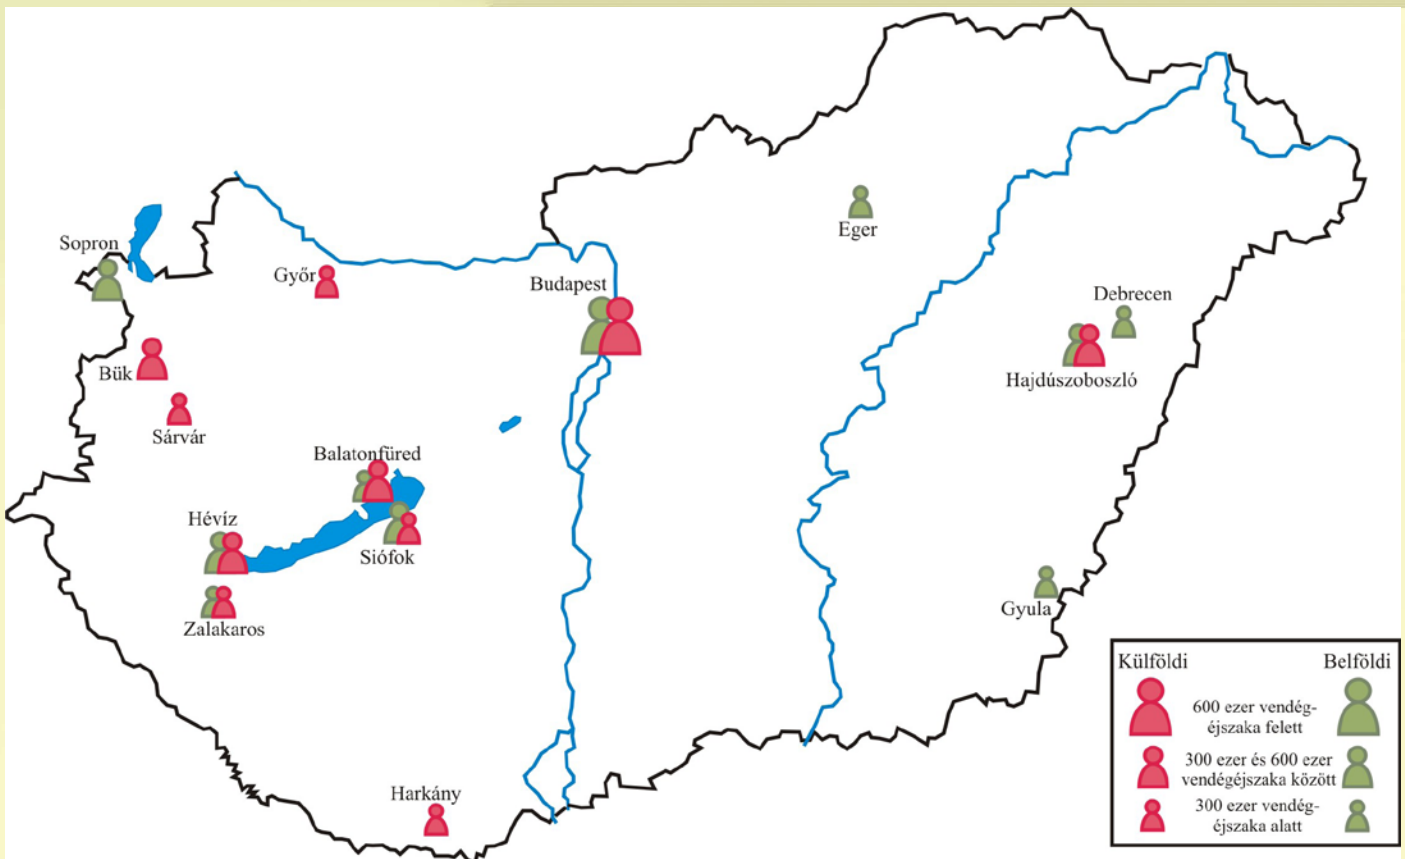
Sopron
Győr
Budapest
Eger
Debrecen
Hajdúszoboszló
Bük
Sárvár
Balatonfüred
Hévíz
Siófok
Zalakaros
Gyula
Harkány

Külföldi
Belföldi
600 ezer vendégéjszaka felett
300 ezer és 600 ezer vendégéjszaka között
300 ezer vendégéjszaka alatt